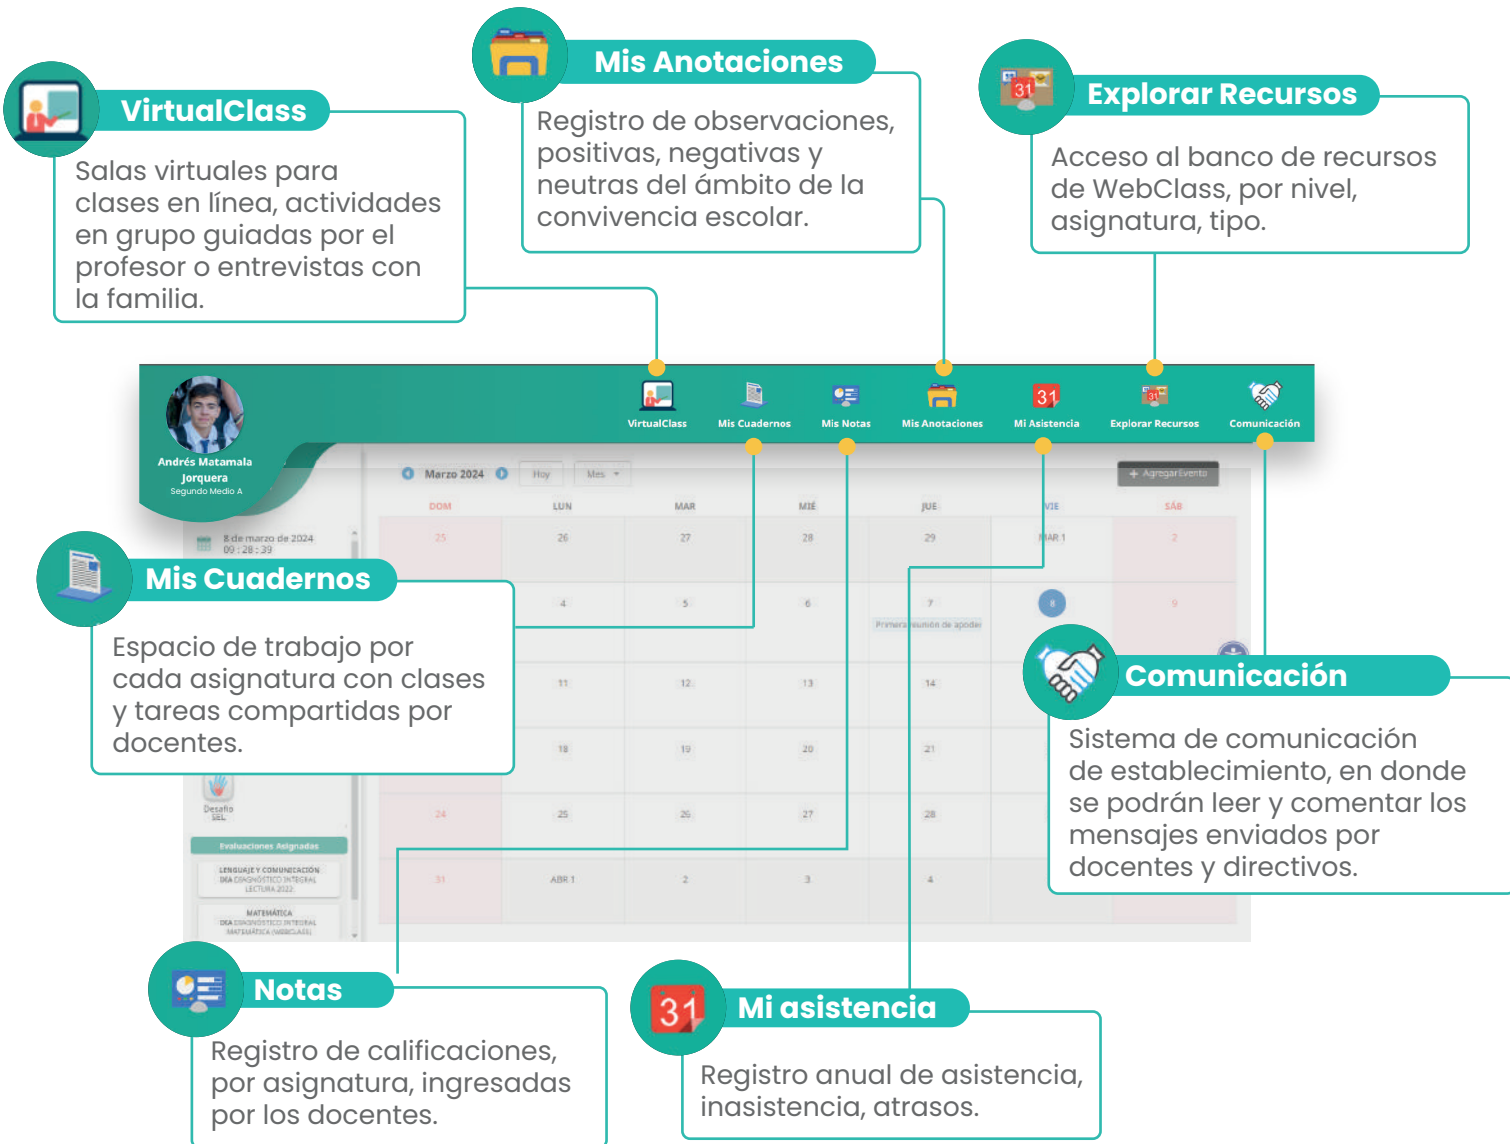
VirtualClass

Salas virtuales para clases en línea, actividades en grupo guiadas por el profesor o entrevistas con la familia.

Mis Anotaciones

Registro de observaciones, positivas, negativas y neutras del ámbito de la convivencia escolar.

Explorar Recursos

Acceso al banco de recursos de WebClass, por nivel, asignatura, tipo.

Andrés Matamala Jorquera
Segundo Medio A

VirtualClass Mis Cuadernos Mis Notas Mis Anotaciones Mi Asistencia Explorar Recursos Comunicación

Marzo 2024 Hoy Mes + Agregar Evento

| DOM | LUN | MAR | MIÉ | JUE | VIE | SÁB |
|---|---|---|---|---|---|---|
| 25 | 26 | 27 | 28 | 29 | MAR 1 | 2 |
|  | 4 | 5 | 6 | 7 Primera reunión de apoder | 8 | 9 |
|  | 11 | 12 | 13 | 14 |  |  |
|  | 18 | 19 | 20 | 21 |  |  |
| 24 | 25 | 26 | 27 | 28 |  |  |
| 31 | ABR 1 | 2 | 3 | 4 |  |  |

8 de marzo de 2024
09 : 28 : 39

Desafío SEL

Evaluaciones Asignadas

LENGUAJE Y COMUNICACIÓN
DEA DIAGNÓSTICO INTEGRAL LECTURA 2022

MATEMÁTICA
DEA DIAGNÓSTICO INTEGRAL MATEMÁTICA (WEBCLASS)

Mis Cuadernos

Espacio de trabajo por cada asignatura con clases y tareas compartidas por docentes.

Comunicación

Sistema de comunicación de establecimiento, en donde se podrán leer y comentar los mensajes enviados por docentes y directivos.

Notas

Registro de calificaciones, por asignatura, ingresadas por los docentes.

Mi asistencia

Registro anual de asistencia, inasistencia, atrasos.